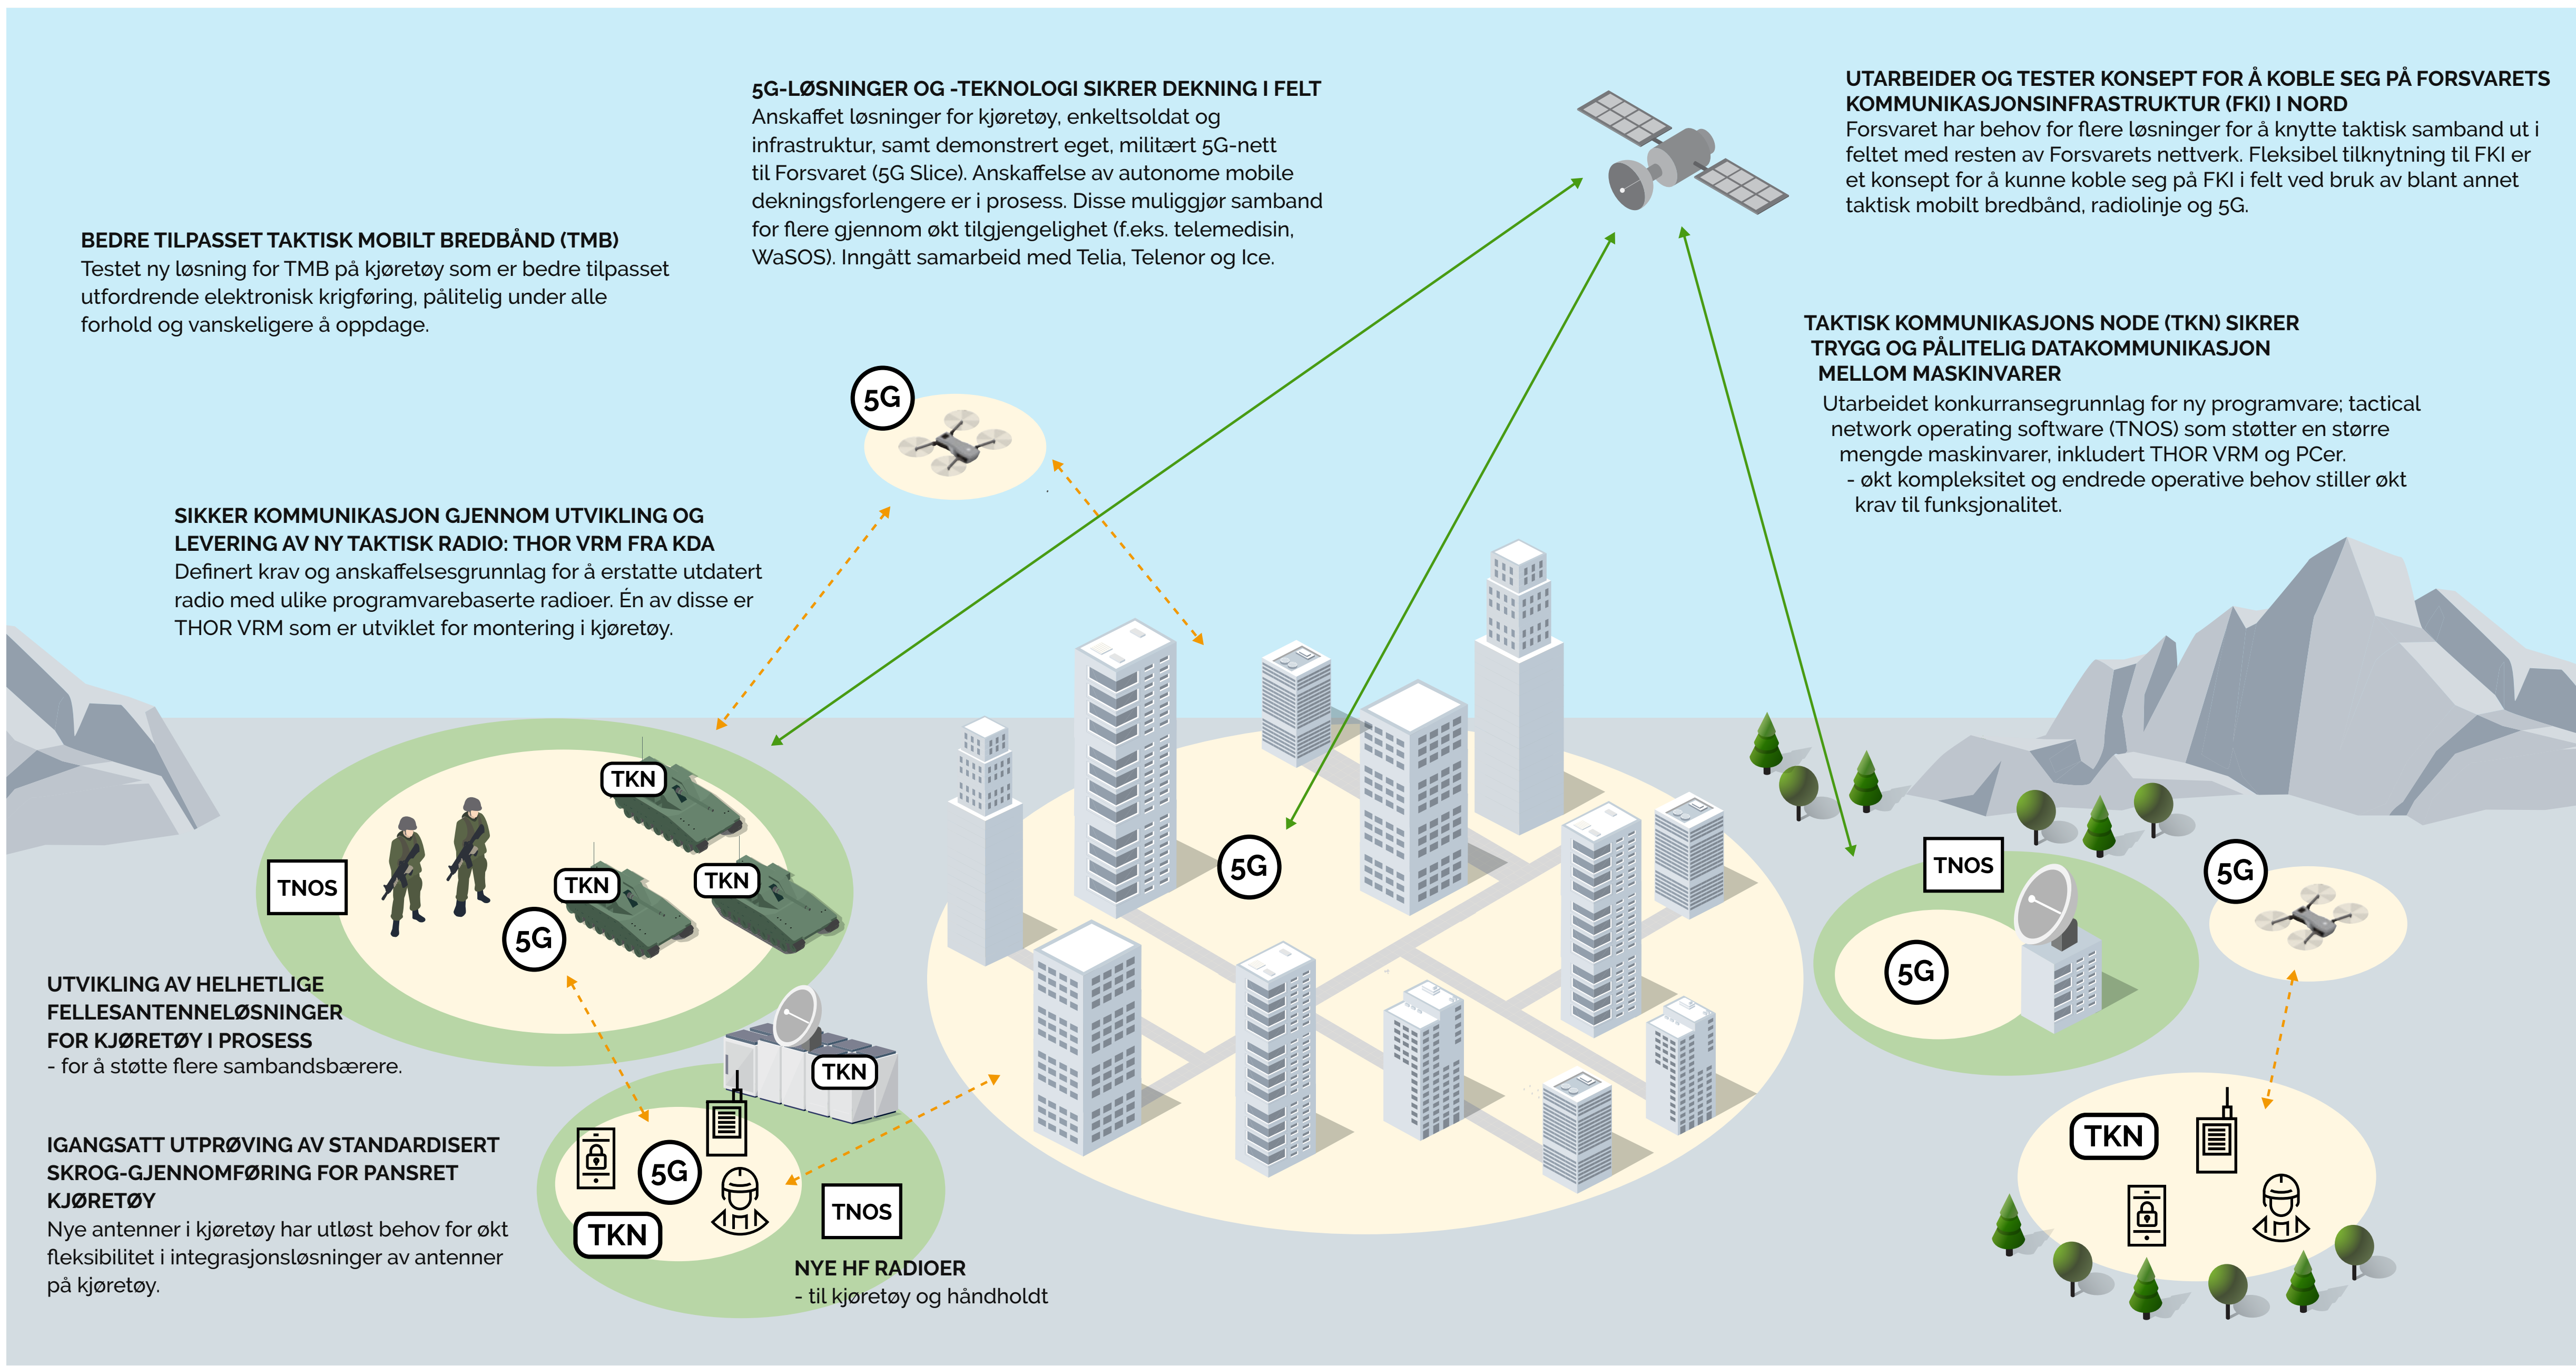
5G-LØSNINGER OG -TEKNOLOGI SIKRER DEKNING I FELT
Anskaffet løsninger for kjøretøy, enkeltsoldat og infrastruktur, samt demonstrert eget, militært 5G-nett til Forsvaret (5G Slice). Anskaffelse av autonome mobile dekningsforlengere er i prosess. Disse muliggjør samband for flere gjennom økt tilgjengelighet (f.eks. telemedisin, WaSOS). Inngått samarbeid med Telia, Telenor og Ice.

UTARBEIDER OG TESTER KONSEPT FOR Å KOBLE SEG PÅ FORSVARETS KOMMUNIKASJONSINFRASTRUKTUR (FKI) I NORD
Forsvaret har behov for flere løsninger for å knytte taktisk samband ut i feltet med resten av Forsvarets nettverk. Fleksibel tilknytning til FKI er et konsept for å kunne koble seg på FKI i felt ved bruk av blant annet taktisk mobilt bredbånd, radiolinje og 5G.

BEDRE TILPASSET TAKTISK MOBILT BREDBÅND (TMB)
Testet ny løsning for TMB på kjøretøy som er bedre tilpasset utfordrende elektronisk krigføring, pålitelig under alle forhold og vanskeligere å oppdage.

TAKTISK KOMMUNIKASJONS NODE (TKN) SIKRER TRYGG OG PÅLITELIG DATAKOMMUNIKASJON MELLOM MASKINVARER
Utarbeidet konkurransegrunnlag for ny programvare; tactical network operating software (TNOS) som støtter en større mengde maskinvarer, inkludert THOR VRM og PCer.
- økt kompleksitet og endrede operative behov stiller økt krav til funksjonalitet.

5G

SIKKER KOMMUNIKASJON GJENNOM UTVIKLING OG LEVERING AV NY TAKTISK RADIO: THOR VRM FRA KDA
Definert krav og anskaffelsesgrunnlag for å erstatte utdatert radio med ulike programvarebaserte radioer. Én av disse er THOR VRM som er utviklet for montering i kjøretøy.

TKN
TNOS
TKN
TKN
5G
5G
TNOS
5G
5G

UTVIKLING AV HELHETLIGE FELLESANTENNELØSNINGER FOR KJØRETØY I PROSESS
- for å støtte flere sambandsbærere.

TKN

IGANGSATT UTPRØVING AV STANDARDISERT SKROG-GJENNOMFØRING FOR PANSRET KJØRETØY
Nye antenner i kjøretøy har utløst behov for økt fleksibilitet i integrasjonsløsninger av antenner på kjøretøy.

5G
TKN
TNOS

NYE HF RADIOER
- til kjøretøy og håndholdt

TKN